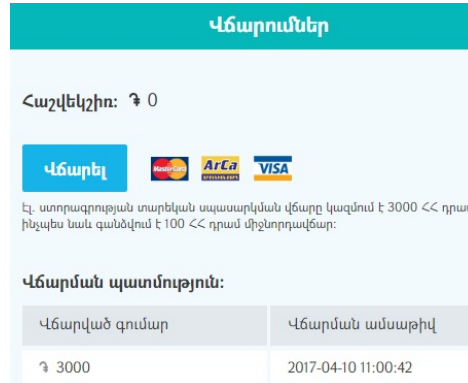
Վճարումներ

Հաշվեկշիռ: ֏ 0

Վճարել

MasterCard ArCa VISA

Էլ. ստորագրության տարեկան սպասարկման վճարը կազմում է 3000 ՀՀ դրամ, ինչպես նաև գանձվում է 100 ՀՀ դրամ միջնորդավճար:

Վճարման պատմություն:

| Վճարված գումար | Վճարման ամսաթիվ |
|---|---|
| ֏ 3000 | 2017-04-10 11:00:42 |